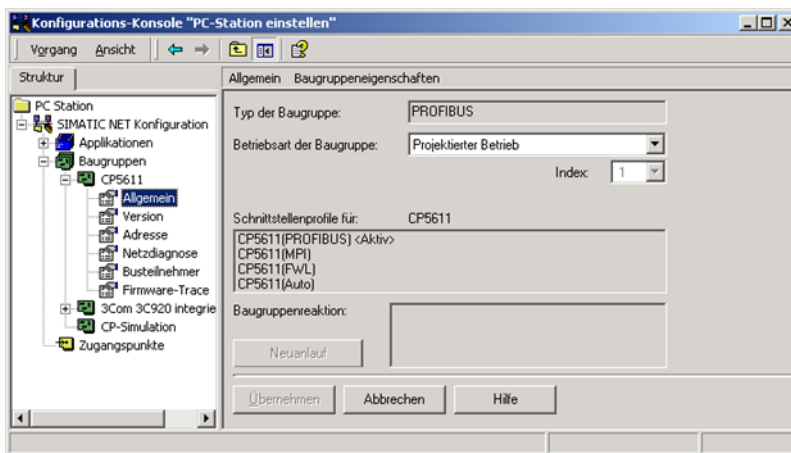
Konfigurations-Konsole "PC-Station einstellen"

Vorgang Ansicht

Struktur

PC Station
SIMATIC NET Konfiguration
Applikationen
Baugruppen
CP5611
Allgemein
Version
Adresse
Netzdiagnose
Busteilnehmer
Firmware-Trace
3Com 3C920 integrie
CP-Simulation
Zugangspunkte

Allgemein Baugruppeneigenschaften

Typ der Baugruppe: PROFIBUS

Betriebsart der Baugruppe: Projektierter Betrieb

Index: 1

Schnittstellenprofile für: CP5611

CP5611(PROFIBUS) <Aktiv>
CP5611(MPI)
CP5611(FWL)
CP5611(Auto)

Baugruppenreaktion:

Neuanlauf

Übernehmen Abbrechen Hilfe